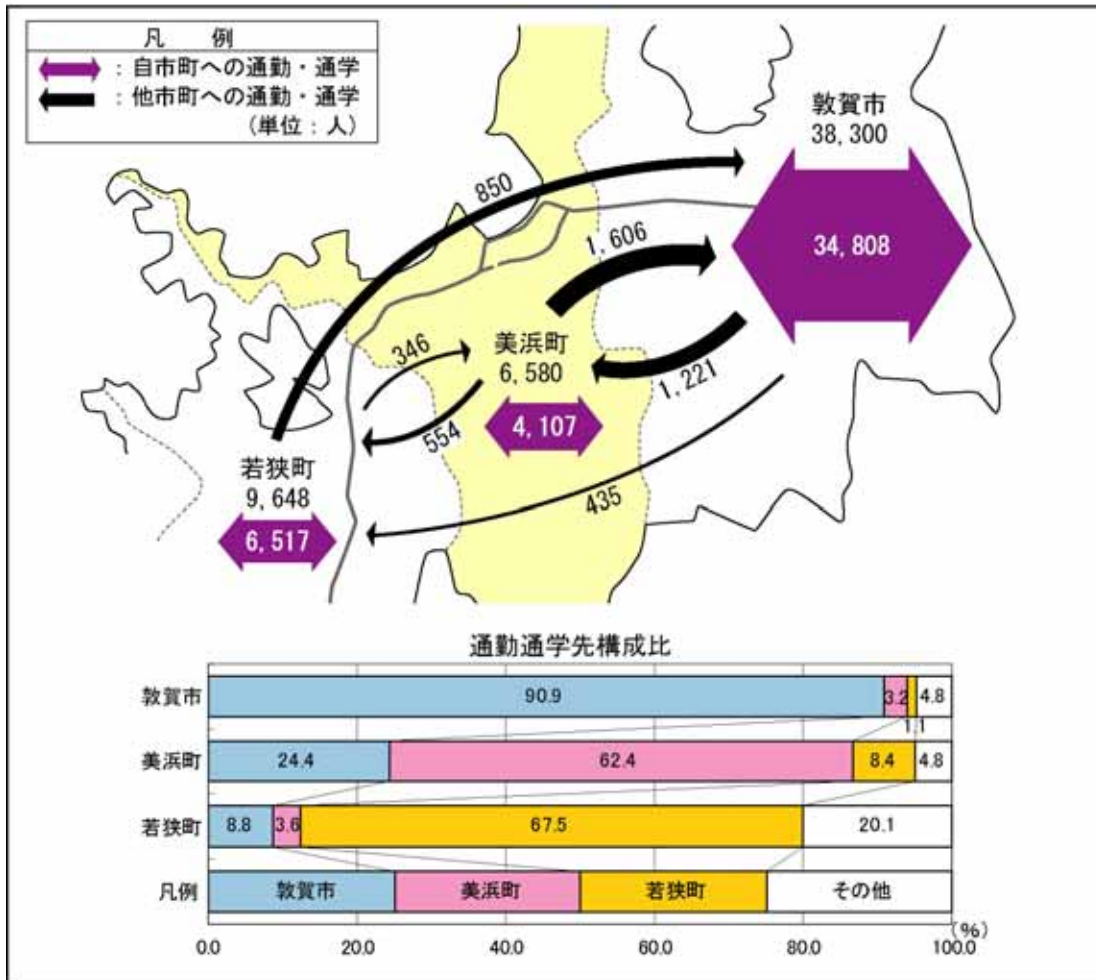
凡　例
：自市町への通勤・通学
：他市町への通勤・通学
（単位：人）

敦賀市
38, 300
34, 808

850
1, 606
1, 221

美浜町
6, 580
4, 107

346
554
435

若狭町
9, 648
6, 517

通勤通学先構成比

| | | | | |
|---|---|---|---|---|
| 敦賀市 | 90.9 | 3.2 | 1.1 | 4.8 |
| 美浜町 | 24.4 | 62.4 | 8.4 | 4.8 |
| 若狭町 | 8.8 | 3.6 | 67.5 | 20.1 |
| 凡例 | 敦賀市 | 美浜町 | 若狭町 | その他 |

0.0　20.0　40.0　60.0　80.0　100.0
(%)